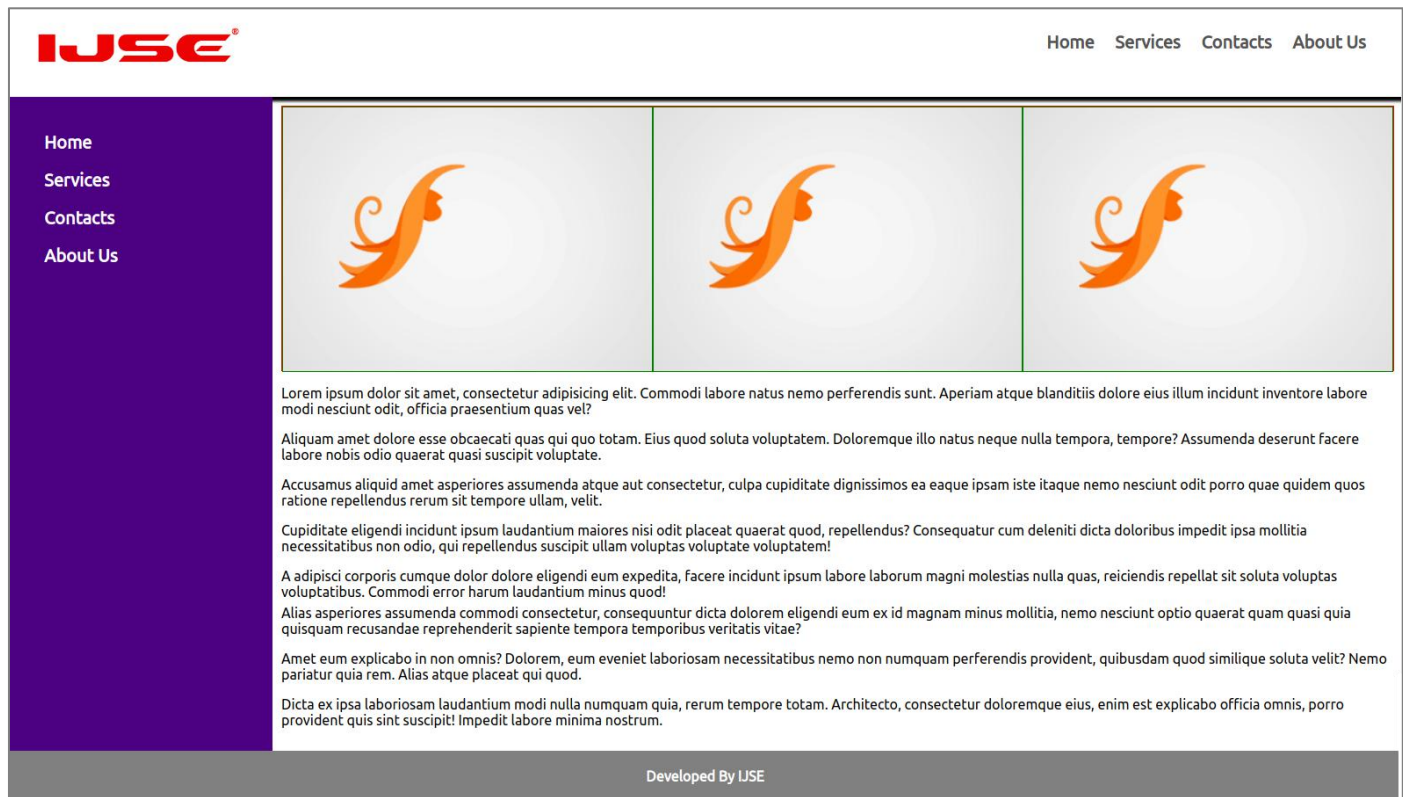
IJSE®

Home Services Contacts About Us

Home
Services
Contacts
About Us

Lorem ipsum dolor sit amet, consectetur adipisicing elit. Commodi labore natus nemo perferendis sunt. Aperiam atque blanditiis dolore eius illum incidunt inventore labore modi nesciunt odit, officia praesentium quas vel?

Aliquam amet dolore esse obcaecati quas qui quo totam. Eius quod soluta voluptatem. Doloremque illo natus neque nulla tempora, tempore? Assumenda deserunt facere labore nobis odio quaerat quasi suscipit voluptate.

Accusamus aliquid amet asperiores assumenda atque aut consectetur, culpa cupiditate dignissimos ea eaque ipsam iste itaque nemo nesciunt odit porro quae quidem quos ratione repellendus rerum sit tempore ullam, velit.

Cupiditate eligendi incidunt ipsum laudantium maiores nisi odit placeat quaerat quod, repellendus? Consequatur cum deleniti dicta doloribus impedit ipsa mollitia necessitatibus non odio, qui repellendus suscipit ullam voluptas voluptate voluptatem!

A adipisci corporis cumque dolor dolore eligendi eum expedita, facere incidunt ipsum labore laborum magni molestias nulla quas, reiciendis repellat sit soluta voluptas voluptatibus. Commodi error harum laudantium minus quod!
Alias asperiores assumenda commodi consectetur, consequuntur dicta dolorem eligendi eum ex id magnam minus mollitia, nemo nesciunt optio quaerat quam quasi quia quisquam recusandae reprehenderit sapiente tempora temporibus veritatis vitae?

Amet eum explicabo in non omnis? Dolorem, eum eveniet laboriosam necessitatibus nemo non numquam perferendis provident, quibusdam quod similique soluta velit? Nemo pariatur quia rem. Alias atque placeat qui quod.

Dicta ex ipsa laboriosam laudantium modi nulla numquam quia, rerum tempore totam. Architecto, consectetur doloremque eius, enim est explicabo officia omnis, porro provident quis sint suscipit! Impedit labore minima nostrum.

Developed By IJSE